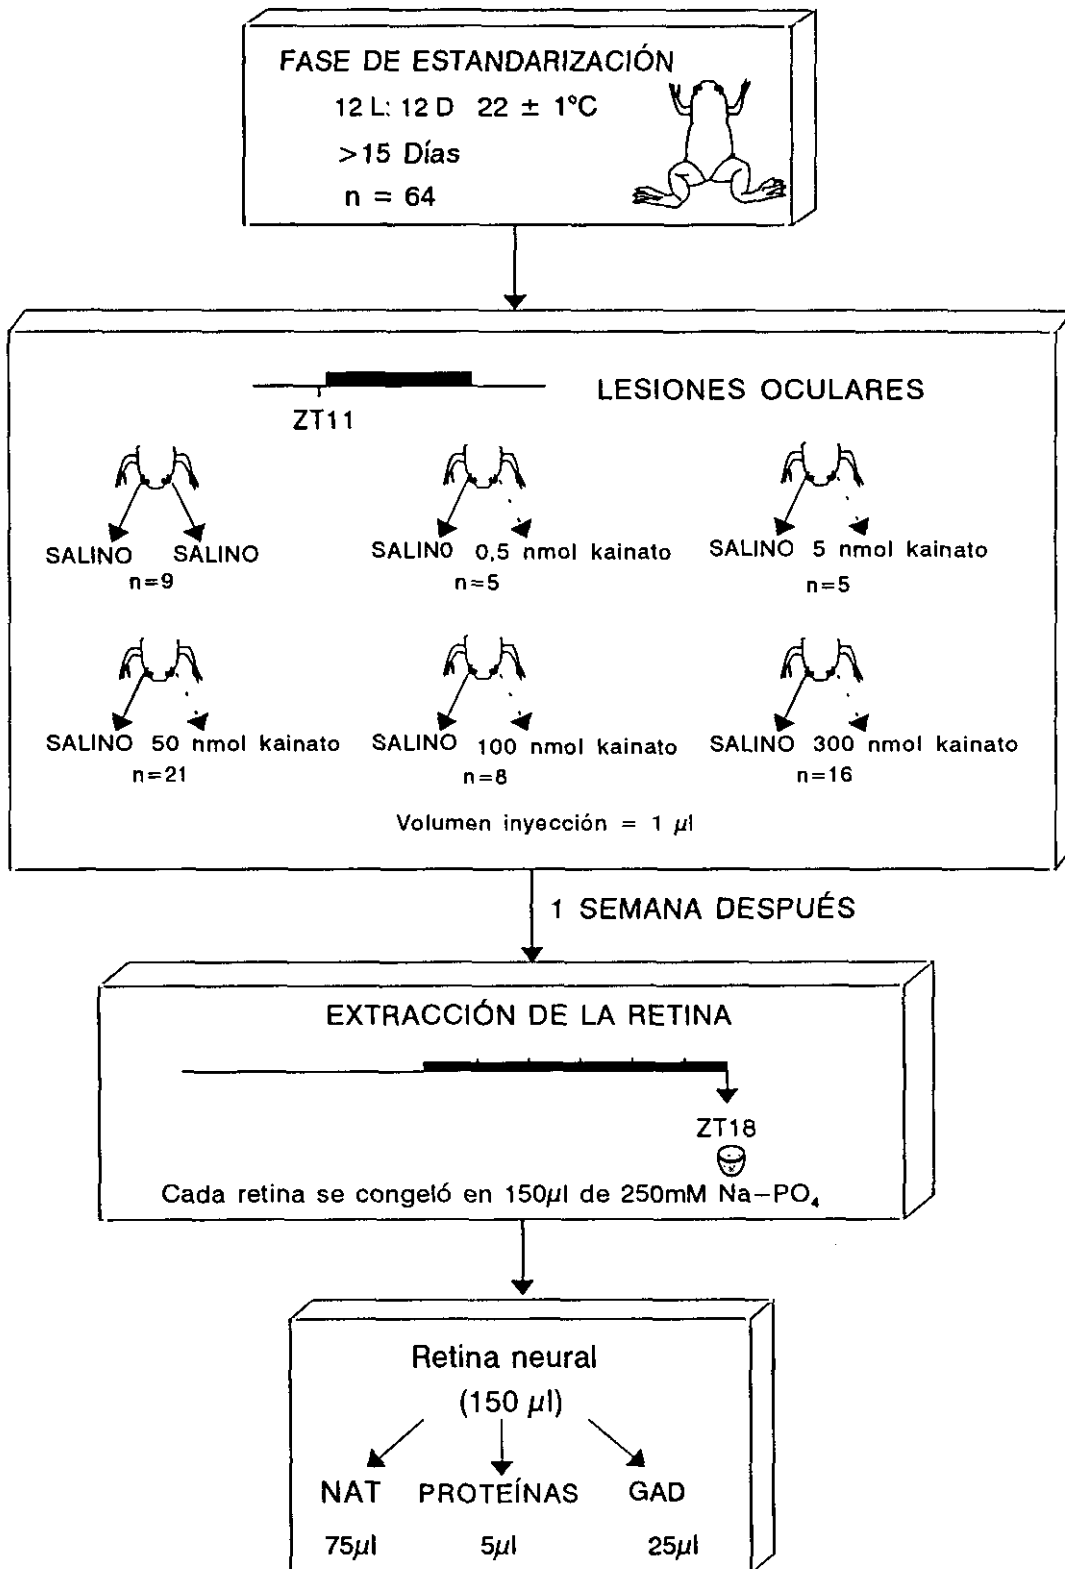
FASE DE ESTANDARIZACIÓN
12 L: 12 D 22 ± 1°C
>15 Días
n = 64

LESIONES OCULARES
ZT11

SALINO SALINO
n=9

SALINO 0,5 nmol kainato
n=5

SALINO 5 nmol kainato
n=5

SALINO 50 nmol kainato
n=21

SALINO 100 nmol kainato
n=8

SALINO 300 nmol kainato
n=16

Volumen inyección = 1 $\mu$l

1 SEMANA DESPUÉS

EXTRACCIÓN DE LA RETINA
ZT18
Cada retina se congeló en 150$\mu$l de 250mM $Na-PO_4$

Retina neural
(150 $\mu$l)
NAT PROTEÍNAS GAD
75$\mu$l 5$\mu$l 25$\mu$l